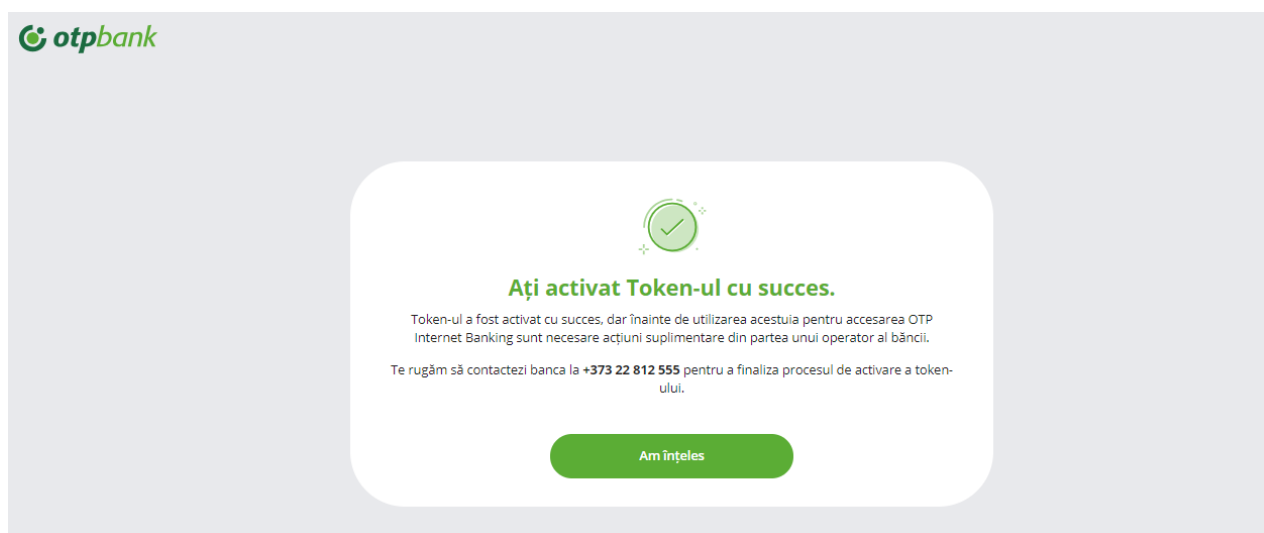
otpbank

Ați activat Token-ul cu succes.

Token-ul a fost activat cu succes, dar înainte de utilizarea acestuia pentru accesarea OTP Internet Banking sunt necesare acțiuni suplimentare din partea unui operator al băncii.

Te rugăm să contactezi banca la +373 22 812 555 pentru a finaliza procesul de activare a token-ului.

Am înțeles